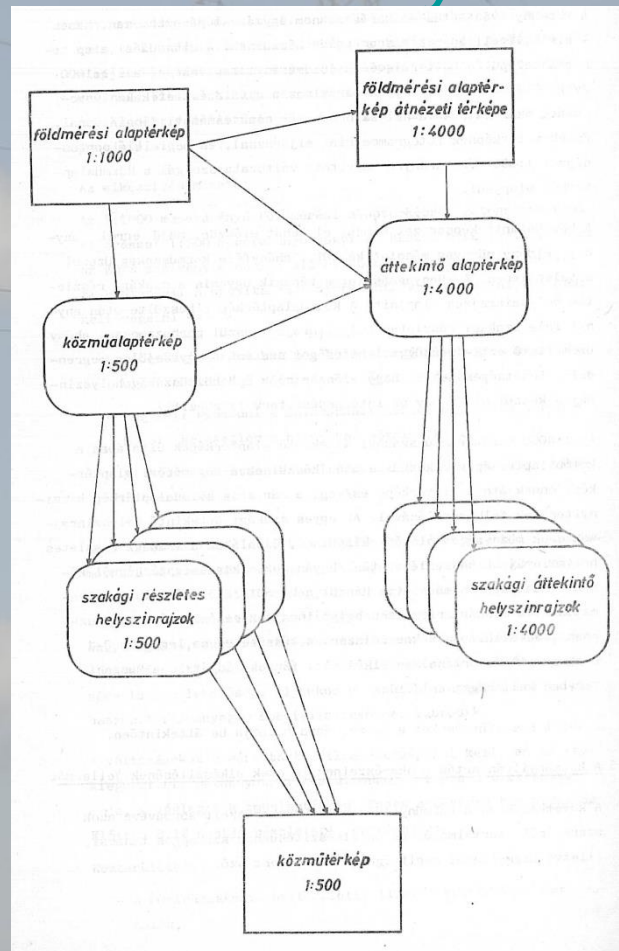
földmérési alaptérkép
1:1000

földmérési alaptérkép átnézeti térképe
1:4000

áttekintő alaptérkép
1:4000

közműalaptérkép
1:500

szakági részletes helyszinrajzok
1:500

szakági áttekintő helyszinrajzok
1:4000

közműtérkép
1:500